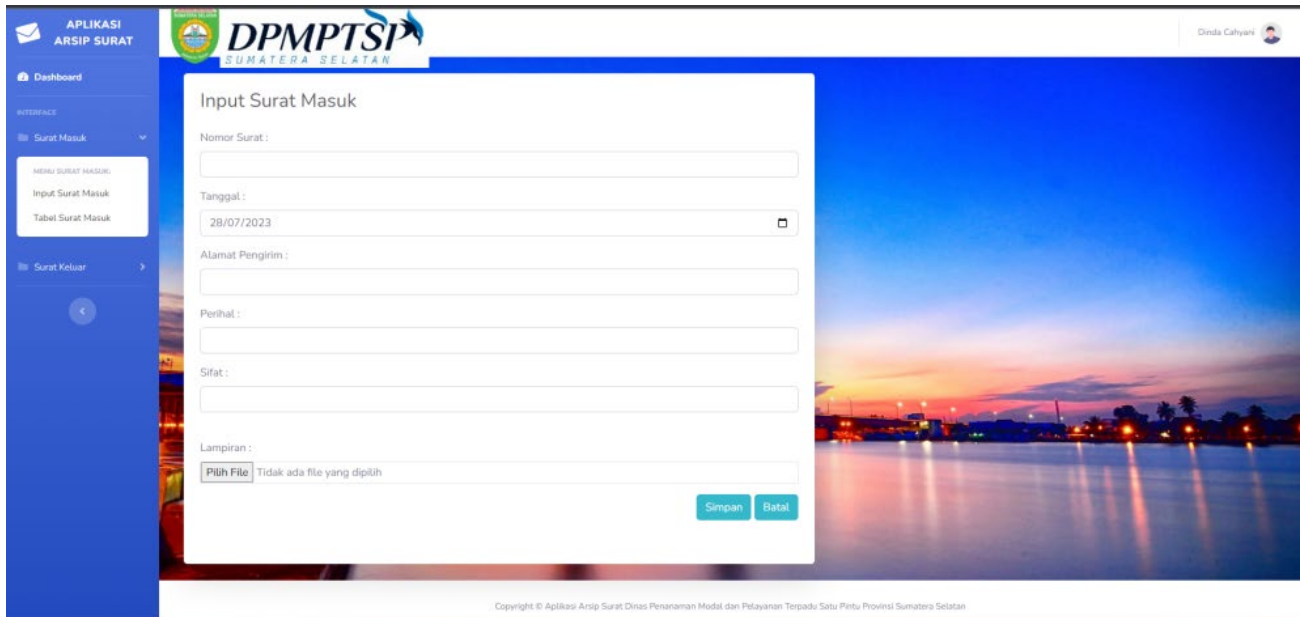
APLIKASI ARSIP SURAT

Dashboard

INTERFACE

Surat Masuk

MENU SURAT MASUK:

Input Surat Masuk

Tabel Surat Masuk

Surat Keluar

DPMPTSP SUMATERA SELATAN

Dinda Cahyani

Input Surat Masuk

Nomor Surat :

Tanggal :

28/07/2023

Alamat Pengirim :

Perihal :

Sifat :

Lampiran :

Pilih File Tidak ada file yang dipilih

Simpan Batal

Copyright © Aplikasi Arsip Surat Dinas Penanaman Modal dan Pelayanan Terpadu Satu Pintu Provinsi Sumatera Selatan